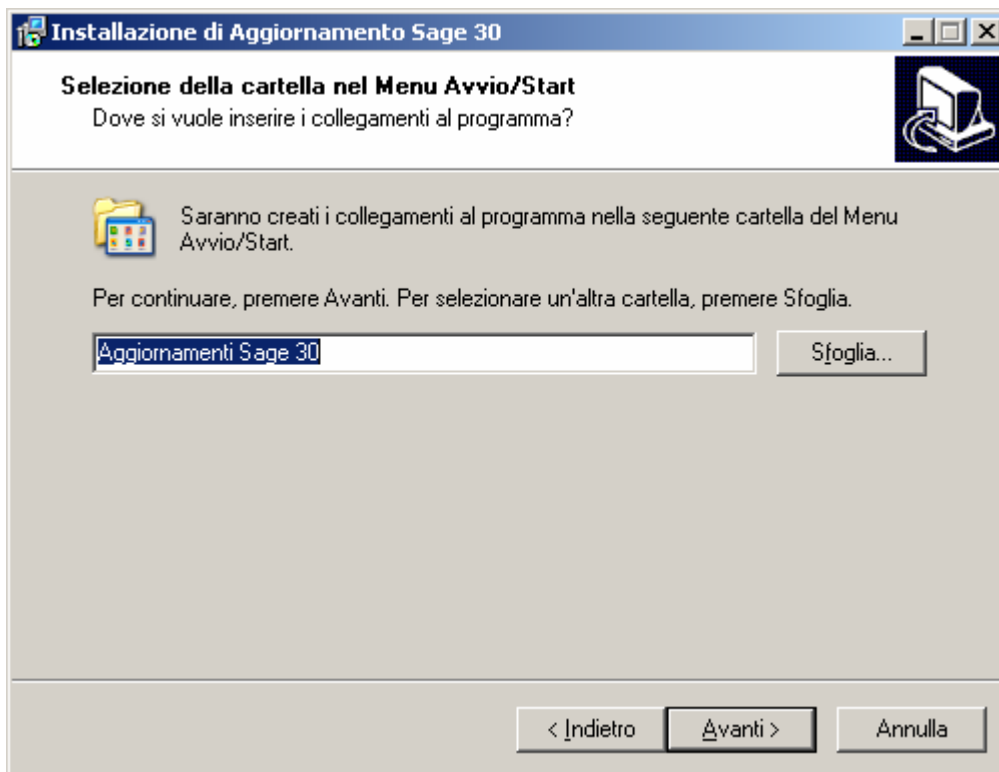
Installazione di Aggiornamento Sage 30

Selezione della cartella nel Menu Avvio/Start
Dove si vuole inserire i collegamenti al programma?

Saranno creati i collegamenti al programma nella seguente cartella del Menu Avvio/Start.

Per continuare, premere Avanti. Per selezionare un'altra cartella, premere Sfoglia.

Aggiornamenti Sage 30

Sfoglia...

< Indietro

Avanti >

Annulla